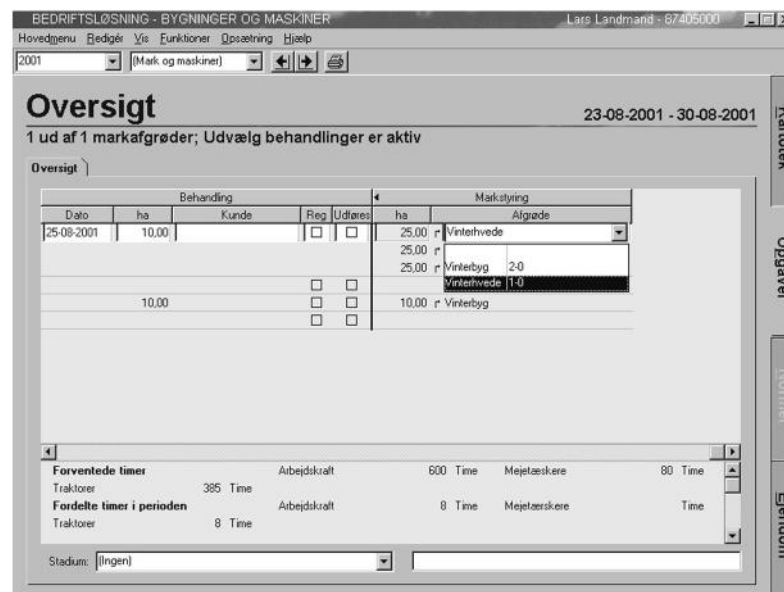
BEDRIFTSLØSNING - BYGNINGER OG MASKINER
Lars Landmand - 67405000

Hovedmenu Redigér Vis Funktioner Opsætning Hjælp

2001
(Mark og maskiner)

Oversigt
23-08-2001 - 30-08-2001

1 ud af 1 markafgrøder; Udvælg behandlinger er aktiv

Oversigt

Behandling
Markstyring

| Dato | ha | Kunde | Reg | Udføres | ha | Afgrøde |
|---|---|---|---|---|---|---|
| 25-08-2001 | 10,00 | | ☐ | ☐ | 25,00 | Vinterhvede |
| | | | | | 25,00 | |
| | | | | | 25,00 | Vinterbyg 2-0 |
| | | | ☐ | ☐ | | Vinterhvede 1-0 |
| | 10,00 | | ☐ | ☐ | 10,00 | Vinterbyg |
| | | | ☐ | ☐ | | |

Forventede timer | Arbejdskraft | 600 Time | Mejetæskere | 80 Time
Traktorer | 385 Time
Fordelte timer i perioden | Arbejdskraft | 8 Time | Mejetærskere | Time
Traktorer | 8 Time

Stadium: (Ingen)

Kartotek
Opgaver
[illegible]
Ejendom